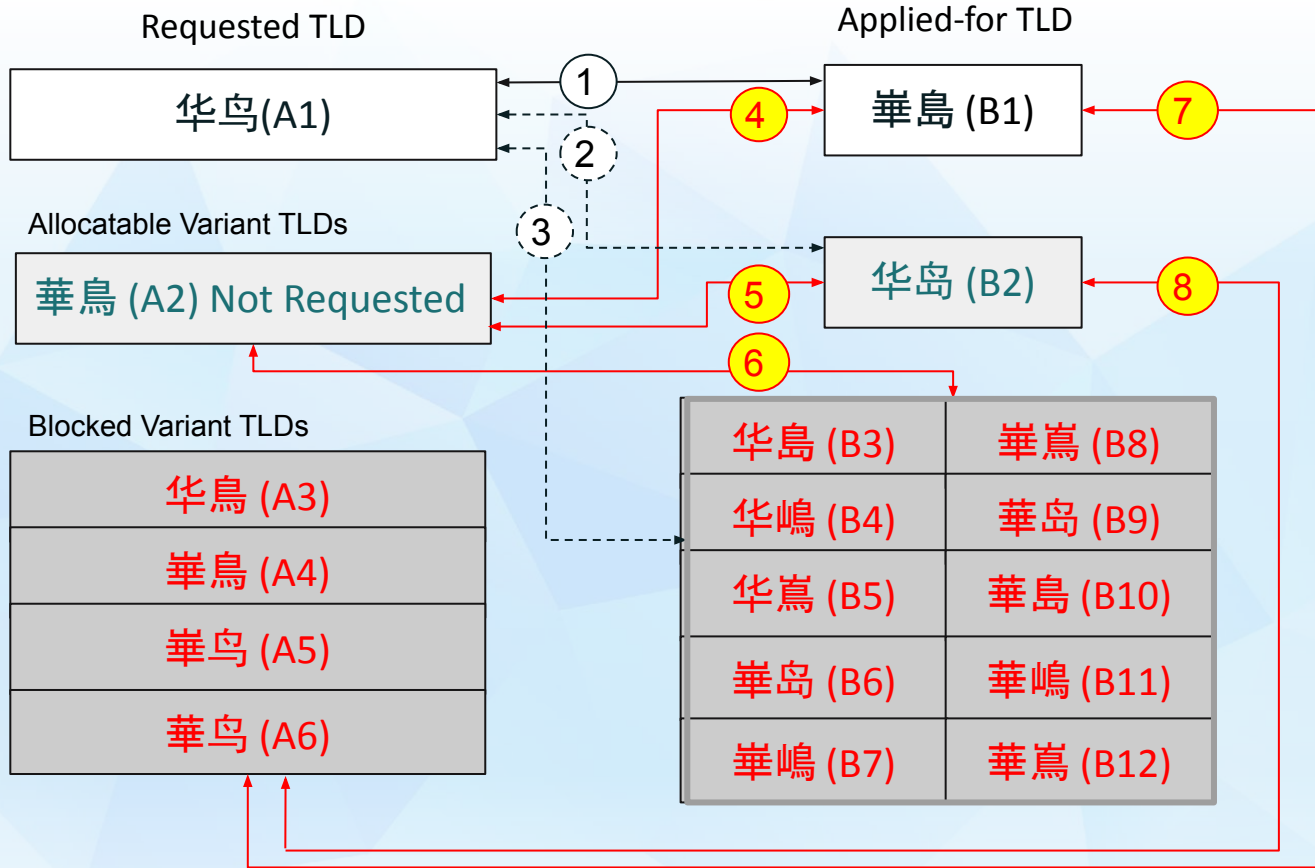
Requested TLD

Applied-for TLD

华鸟(A1)

1

4

崋島 (B1)

7

2

Allocatable Variant TLDs

3

華鳥 (A2) Not Requested

5

华岛 (B2)

8

6

Blocked Variant TLDs

| 华島 (B3) | 崋嶌 (B8) |
|---|---|
| 华嶋 (B4) | 華岛 (B9) |
| 华嶌 (B5) | 華島 (B10) |
| 崋岛 (B6) | 華嶋 (B11) |
| 崋嶋 (B7) | 華嶌 (B12) |

| 华鳥 (A3) |
|---|
| 崋鳥 (A4) |
| 崋鸟 (A5) |
| 華鸟 (A6) |